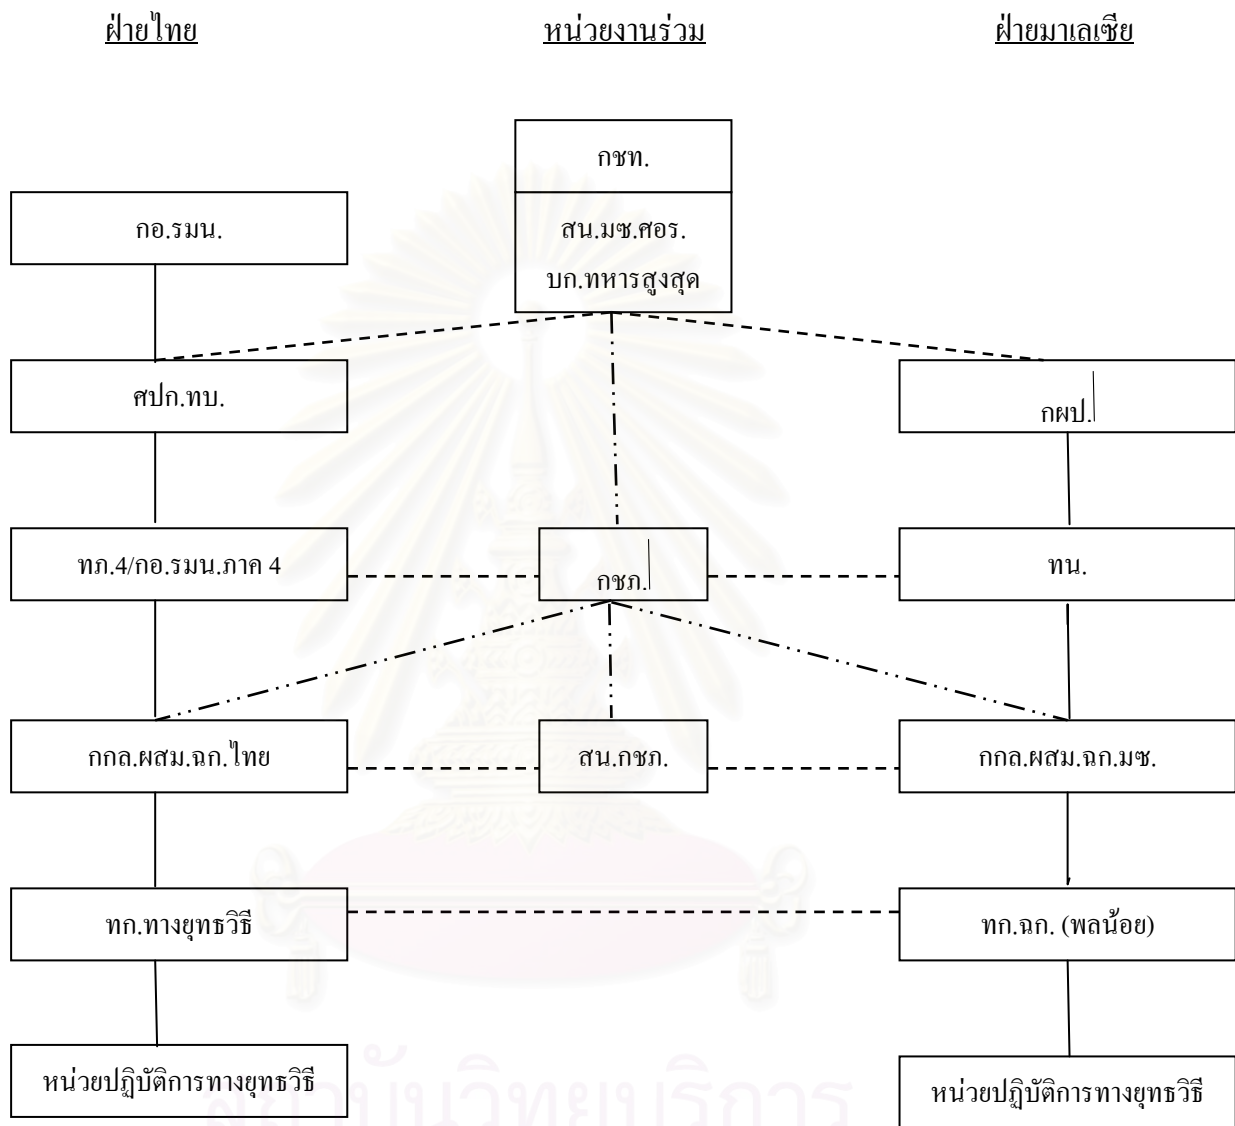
ฝ่ายไทย

หน่วยงานร่วม

ฝ่ายมาเลเซีย

กชท.

สน.มซ.ศอร.
บก.ทหารสูงสุด

กอ.รมน.

ศปก.ทบ.

กผป.

ทภ.4/กอ.รมน.ภาค 4

กชภ.

ทน.

กกล.ผสม.ฉก.ไทย

สน.กชภ.

กกล.ผสม.ฉก.มซ.

ทก.ทางยุทธวิธี

ทก.ฉก. (พลน้อย)

หน่วยปฏิบัติการทางยุทธวิธี

หน่วยปฏิบัติการทางยุทธวิธี

สถาบันวิทยบริการ